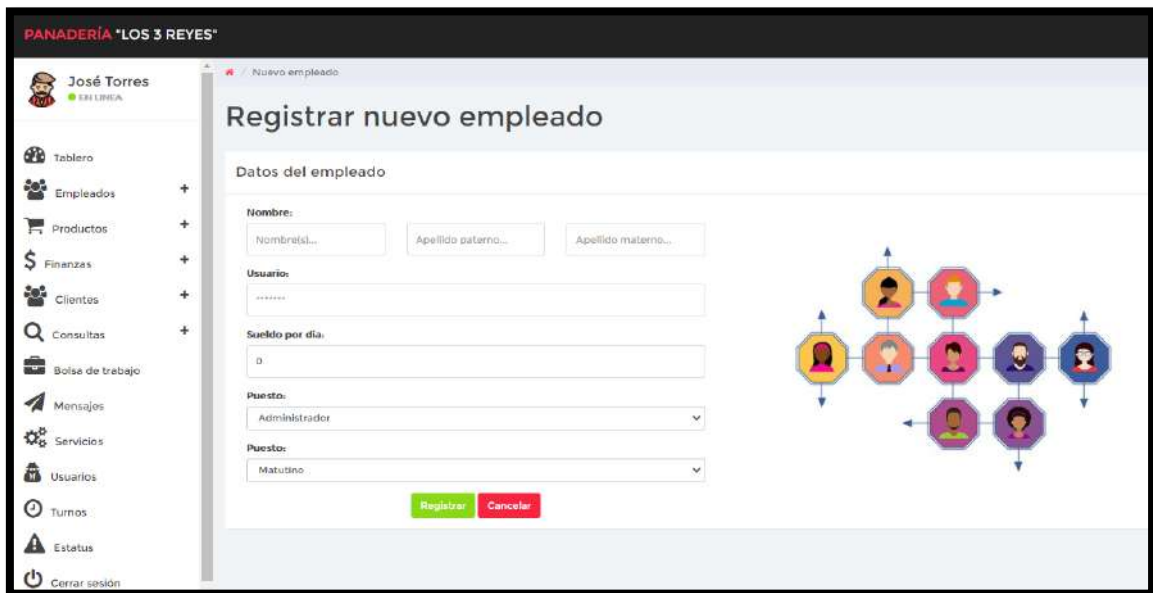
PANADERÍA "LOS 3 REYES"

José Torres
EN LINEA

Tablero
Empleados +
Productos +
Finanzas +
Clientes +
Consultas +
Bolsa de trabajo
Mensajes
Servicios
Usuarios
Turnos
Estatus
Cerrar sesión

/ Nuevo empleado

Registrar nuevo empleado

Datos del empleado

Nombre:
Nombre(s)...
Apellido paterno...
Apellido materno...

Usuario:
.......

Sueldo por día:
0

Puesto:
Administrador

Puesto:
Matutino

Registrar
Cancelar